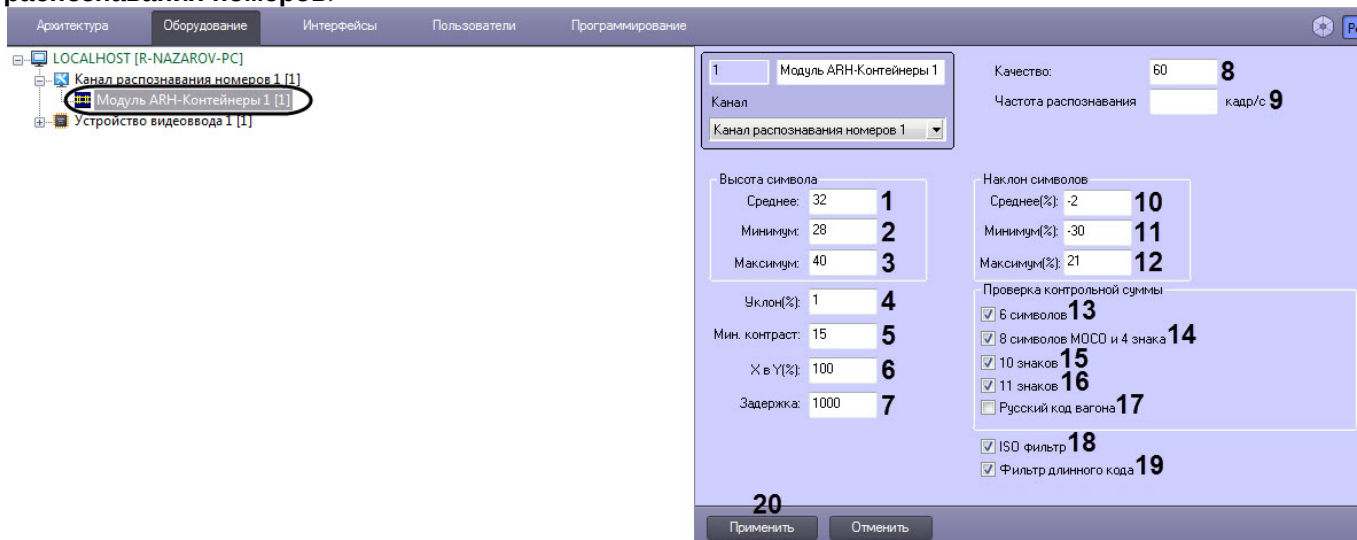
Архитектура Оборудование Интерфейсы Пользователи Программирование

LOCALHOST [R-NAZAROV-PC]
Канал распознавания номеров 1 [1]
Модуль ARH-Контейнеры 1 [1]
Устройство видеоввода 1 [1]

1 Модуль ARH-Контейнеры 1
Канал
Канал распознавания номеров 1

Качество: 60 8
Частота распознавания кадр/с 9

Высота символа
Среднее: 32 1
Минимум: 28 2
Максимум: 40 3

Наклон символов
Среднее(%): -2 10
Минимум(%): -30 11
Максимум(%): 21 12

Уклон(%): 1 4
Мин. контраст: 15 5
X в Y(%): 100 6
Задержка: 1000 7

Проверка контрольной суммы
6 символов 13
8 символов MOCO и 4 знака 14
10 знаков 15
11 знаков 16
Русский код вагона 17

ISO фильтр 18
Фильтр длинного кода 19

20
Применить Отменить